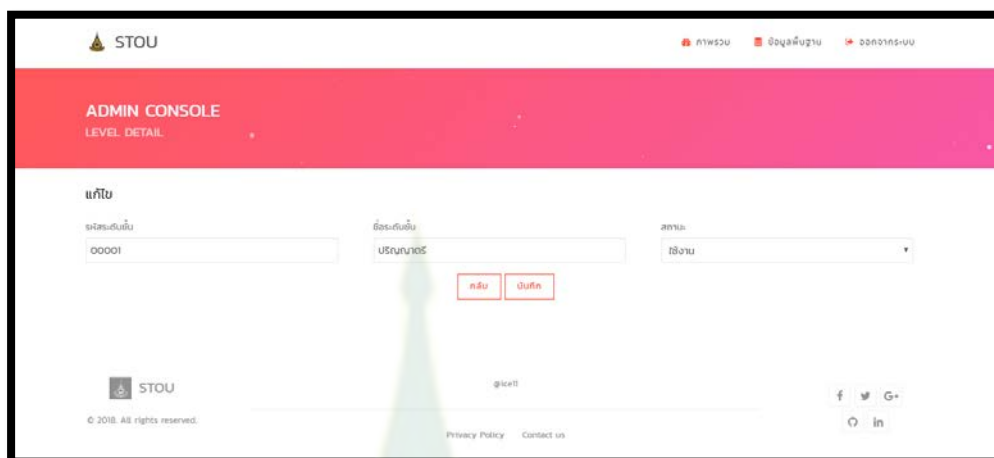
STOU

ภาพรวม ข้อมูลพื้นฐาน ออกจากระบบ

ADMIN CONSOLE
LEVEL DETAIL

แก้ไข

รหัสระดับชั้น
00001

ชื่อระดับชั้น
ปริญญาตรี

สถานะ
ใช้งาน

กลับ บันทึก

STOU
© 2018. All rights reserved.

@ice11

Privacy Policy Contact us

f G+ in